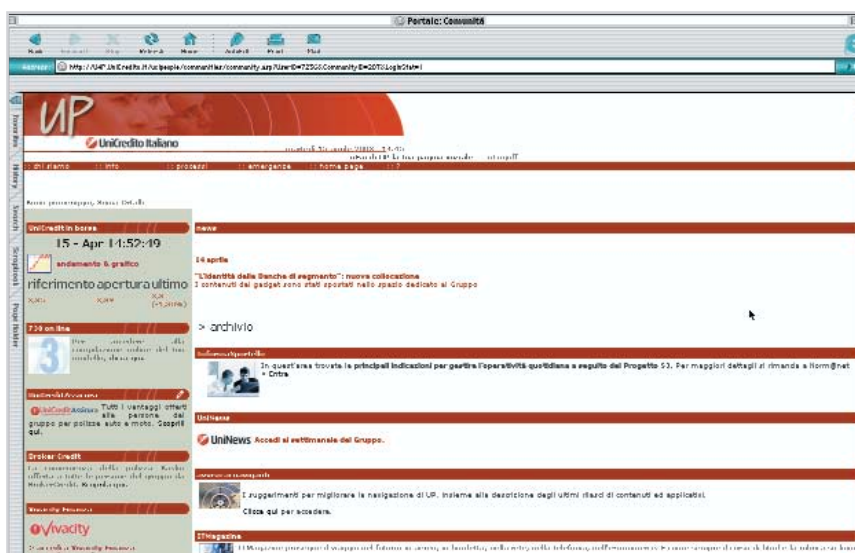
Portale: Comunità

Back Forward Stop Refresh Home AutoFill Print Mail

Address http://UAP.UniCredito.it/uclpeople/communities/community.asp?UserID=72563CommunityID=207&LoginStat=1

Favorites History Search Scrapbook Page Holder

UP

UniCredito Italiano

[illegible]

:: chi siamo :: info :: processi :: emergenze :: home page :: ?

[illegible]

UniCredit in borsa

15 - Apr 14:52:49

andamento & grafico

riferimento apertura ultimo

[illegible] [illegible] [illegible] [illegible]

730 on line

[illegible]

UniCredit Assicura

UniCredito Italiano Tutti i vantaggi offerti alle persone del gruppo per polizze auto e moto. Scoprili qui.

Broker Credit

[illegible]

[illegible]

Vivacity

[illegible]

news

14 aprile

"L'identità delle Banche di segmento": nuova collocazione
I contenuti del gadget sono stati spostati nello spazio dedicato al Gruppo

> archivio

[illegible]

In quest'area trovate le principali indicazioni per gestire l'operatività quotidiana a seguito del Progetto S3. Per maggiori dettagli si rimanda a Norm@net
• Entra

UniNews

UniNews Accedi al settimanale del Gruppo.

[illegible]

I suggerimenti per migliorare la navigazione di UP, insieme alla descrizione degli ultimi rilasci di contenuti ed applicativi.

Clicca qui per accedere.

ITMagazine

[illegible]